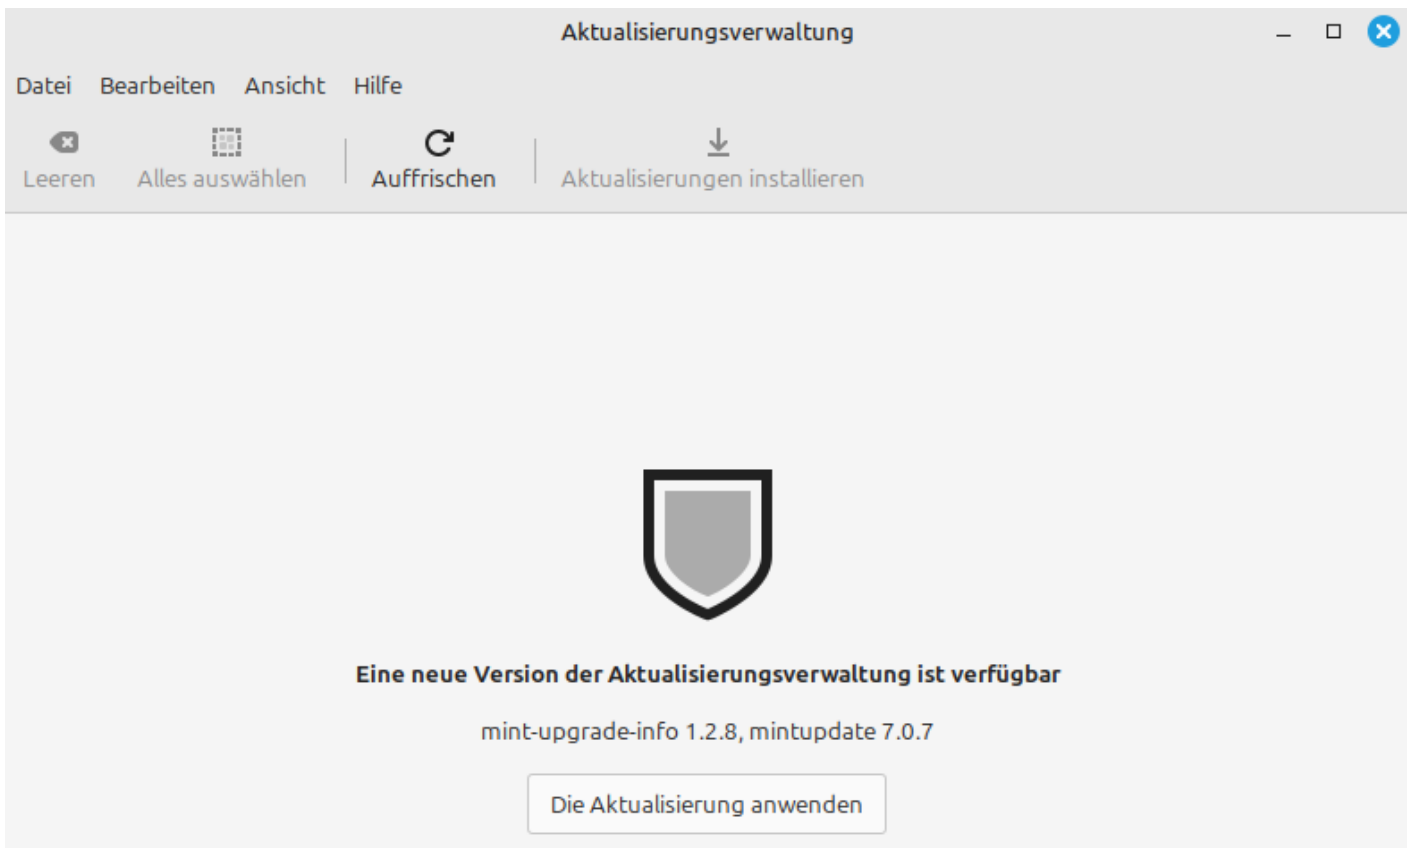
Aktualisierungsverwaltung

Datei Bearbeiten Ansicht Hilfe

Leeren Alles auswählen Auffrischen Aktualisierungen installieren

**Eine neue Version der Aktualisierungsverwaltung ist verfügbar**

mint-upgrade-info 1.2.8, mintupdate 7.0.7

Die Aktualisierung anwenden